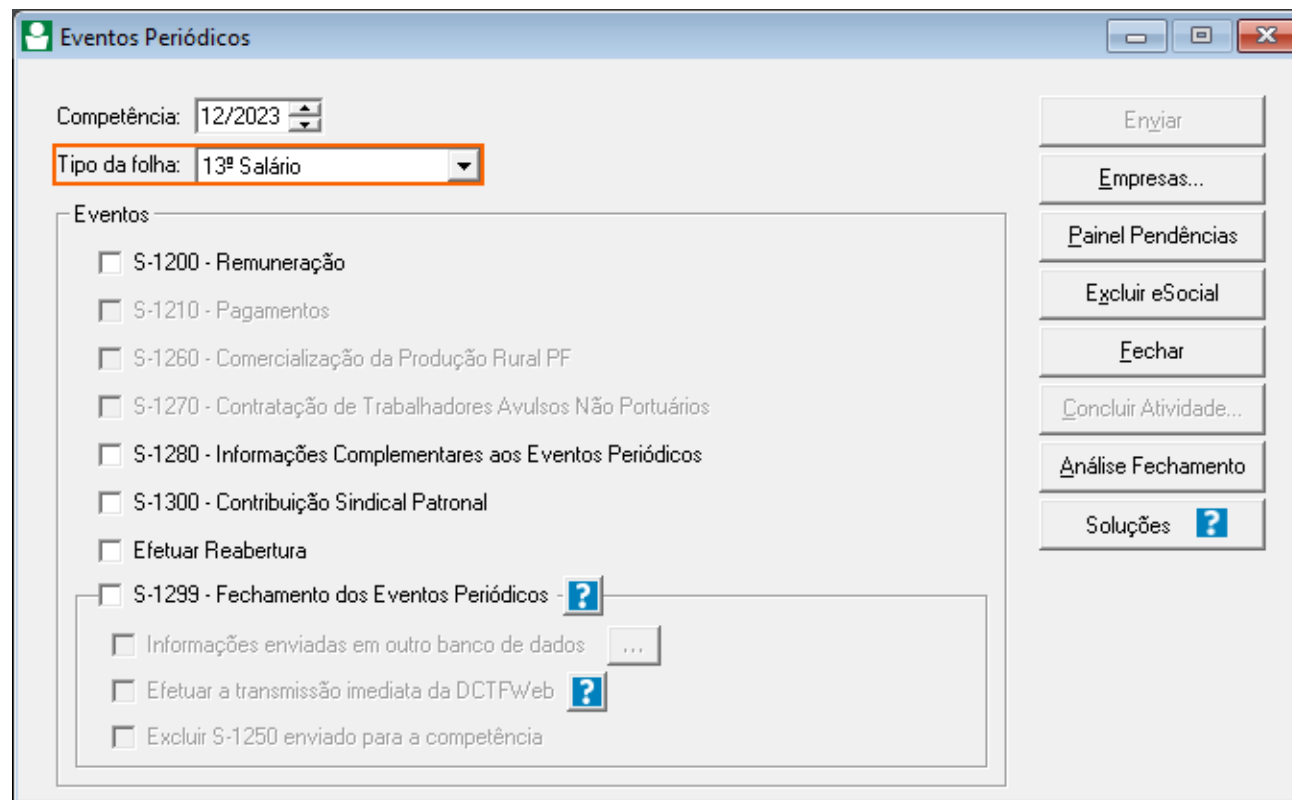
Eventos Periódicos

Competência: 12/2023

Tipo da folha: 13º Salário

Eventos

S-1200 - Remuneração

S-1210 - Pagamentos

S-1260 - Comercialização da Produção Rural PF

S-1270 - Contratação de Trabalhadores Avulsos Não Portuários

S-1280 - Informações Complementares aos Eventos Periódicos

S-1300 - Contribuição Sindical Patronal

Efetuar Reabertura

S-1299 - Fechamento dos Eventos Periódicos - ?

Informações enviadas em outro banco de dados ...

Efetuar a transmissão imediata da DCTFWeb ?

Excluir S-1250 enviado para a competência

Enviar

Empresas...

Painel Pendências

Excluir eSocial

Fechar

Concluir Atividade...

Análise Fechamento

Soluções ?